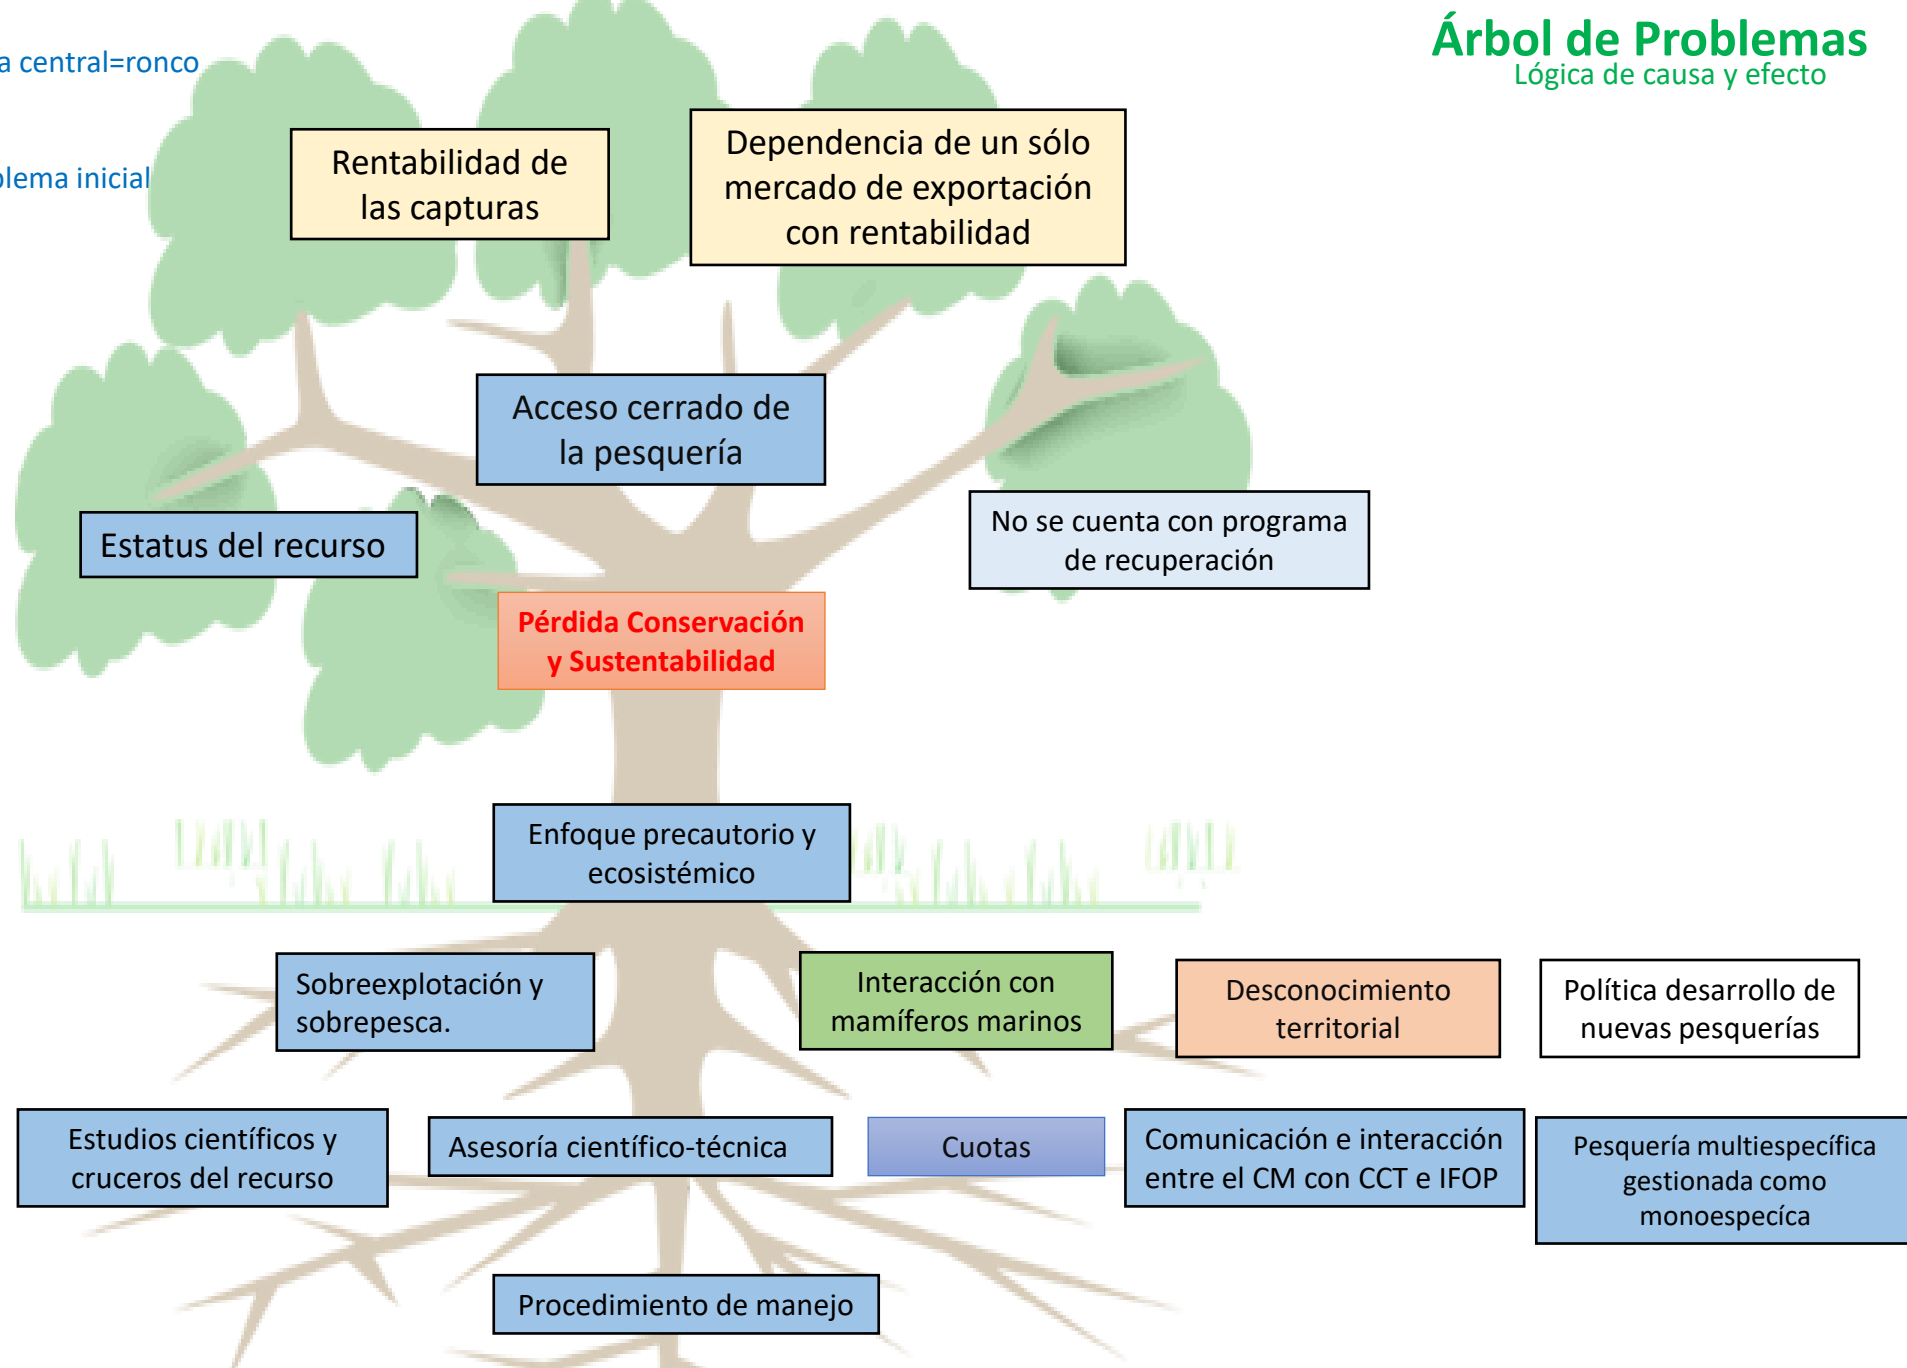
a central=ronco

lema inicial

Árbol de Problemas
Lógica de causa y efecto

Rentabilidad de las capturas

Dependencia de un sólo mercado de exportación con rentabilidad

Acceso cerrado de la pesquería

Estatus del recurso

No se cuenta con programa de recuperación

Pérdida Conservación y Sustentabilidad

Enfoque precautorio y ecosistémico

Sobreexplotación y sobrepesca.

Interacción con mamíferos marinos

Desconocimiento territorial

Política desarrollo de nuevas pesquerías

Estudios científicos y cruceros del recurso

Asesoría científico-técnica

Cuotas

Comunicación e interacción entre el CM con CCT e IFOP

Pesquería multiespecífica gestionada como monoespecíca

Procedimiento de manejo